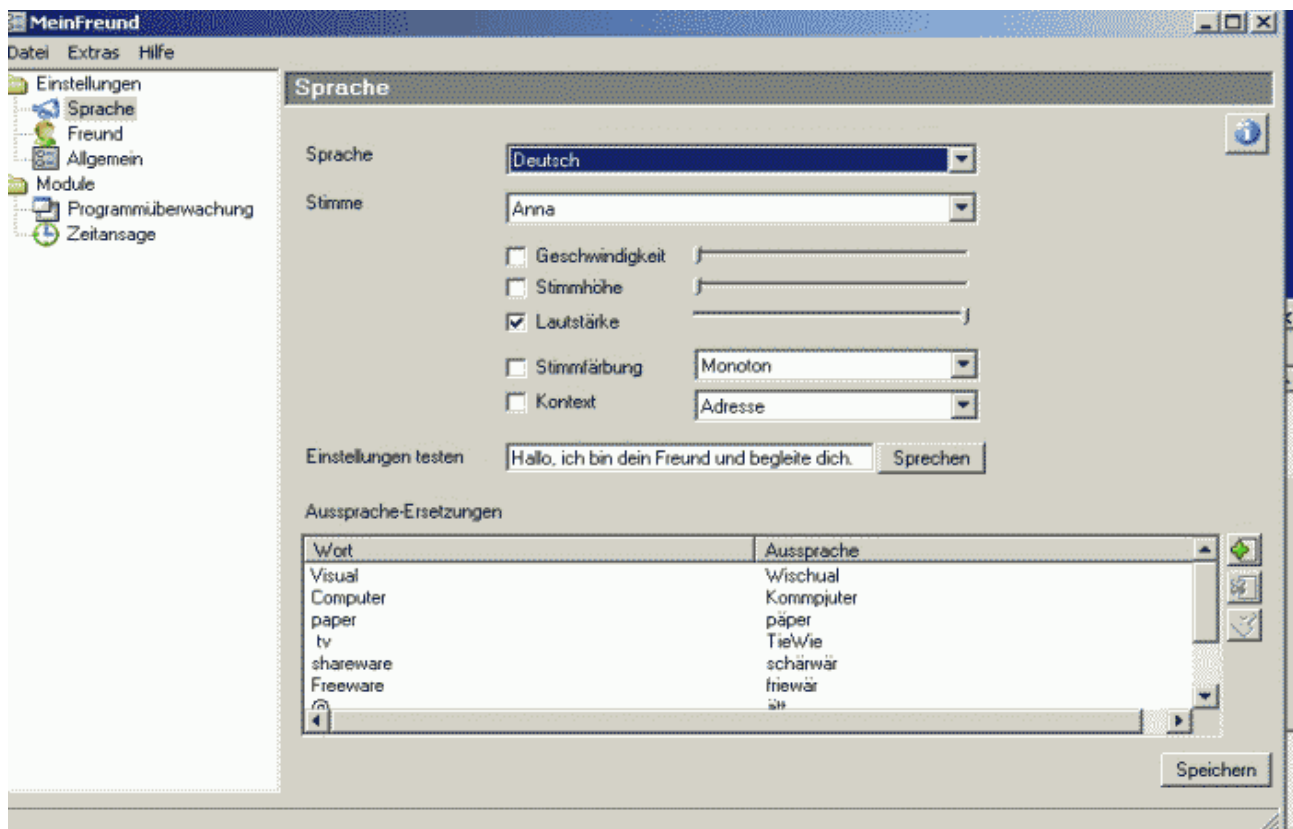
MeinFreund

Datei Extras Hilfe

Einstellungen
Sprache
Freund
Allgemein
Module
Programmüberwachung
Zeitansage

Sprache

Sprache Deutsch
Stimme Anna

Geschwindigkeit
Stimmhöhe
Lautstärke
Stimmfärbung Monoton
Kontext Adresse

Einstellungen testen Hallo, ich bin dein Freund und begleite dich. Sprechen

Aussprache-Ersetzungen

| Wort | Aussprache |
|---|---|
| Visual | Wischual |
| Computer | Kommpjuter |
| paper | päper |
| tv | TieWie |
| shareware | schärwär |
| Freeware | friewär |
| @ | ätt |

Speichern